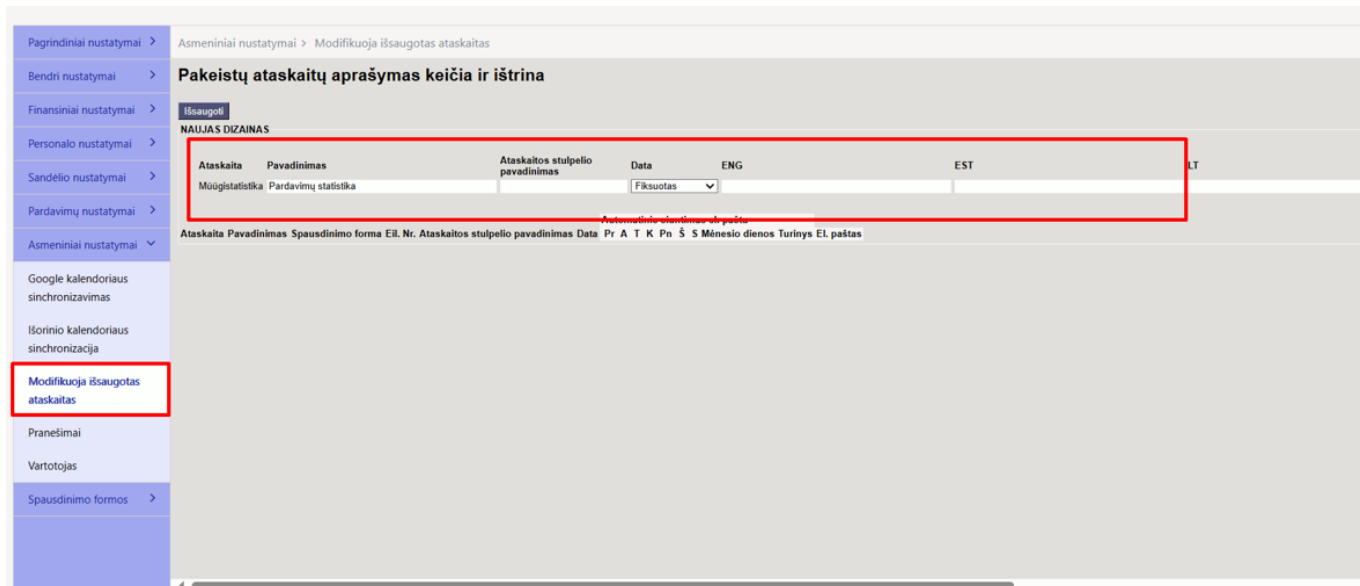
Pagrindiniai nustatymai
Bendri nustatymai
Finansiniai nustatymai
Personalo nustatymai
Sandėlio nustatymai
Pardavimų nustatymai
Asmeniniai nustatymai
Google kalendoriaus sinchronizavimas
Išorinio kalendoriaus sinchronizacija
Modifikuoja išsaugotas ataskaitas
Pranešimai
Vartotojas
Spausdinimo formos

Asmeniniai nustatymai > Modifikuoja išsaugotas ataskaitas

Pakeistų ataskaitų aprašymas keičia ir ištrina

Išsaugoti
NAUJAS DIZAINAS

| Ataskaita | Pavadinimas | Ataskaitos stulpelio pavadinimas | Data | ENG | EST | LT |
|---|---|---|---|---|---|---|
| Müügistatistika | Pardavimų statistika | | Fiksuotas | | | |

Automatinis siuntimas el. pašta

Ataskaita Pavadinimas Spausdinimo forma Eil. Nr. Ataskaitos stulpelio pavadinimas Data Pr A T K Pn Š S Mėnesio dienos Turinys El. paštas